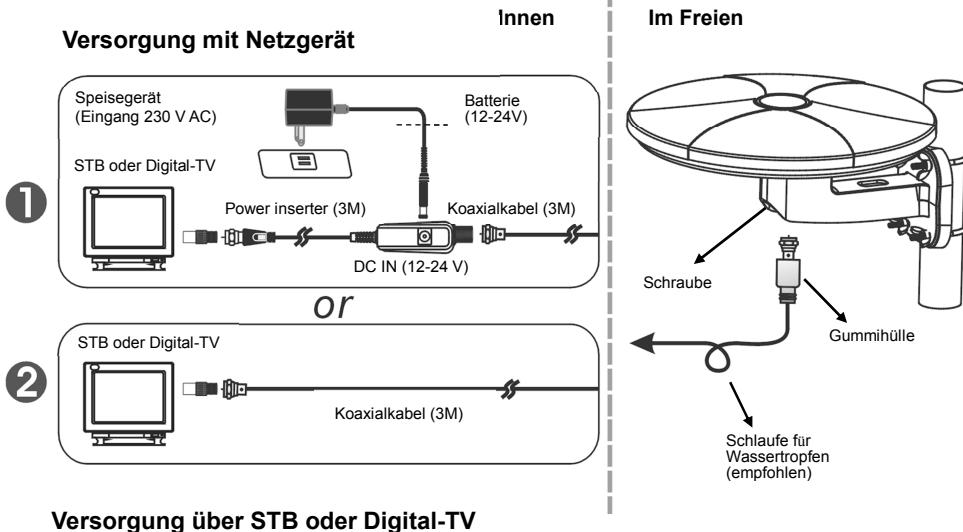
Innen

Im Freien

Versorgung mit Netzgerät

Speisegerät
(Eingang 230 V AC)

Batterie
(12-24V)

STB oder Digital-TV

1

Power inserter (3M)

Koaxialkabel (3M)

DC IN (12-24 V)

or

STB oder Digital-TV

2

Koaxialkabel (3M)

Schraube

Gummihülle

Schlaufe für Wassertropfen (empfohlen)

Versorgung über STB oder Digital-TV